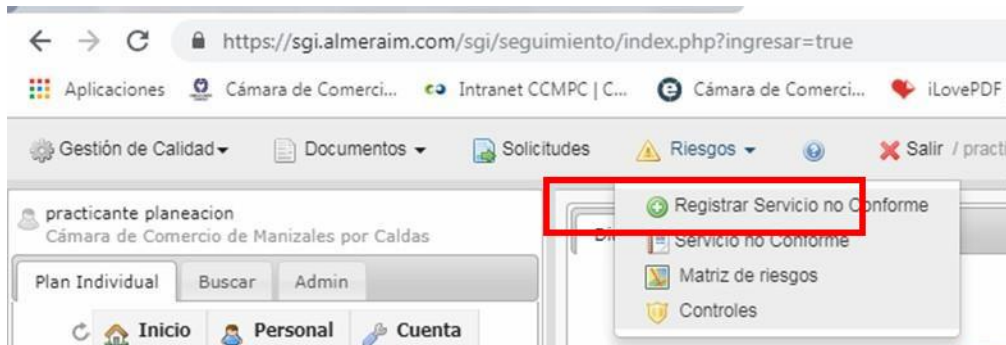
https://sgi.almeraim.com/sgi/seguimiento/index.php?ingresar=true

Aplicaciones Cámara de Comerci... Intranet CCMPC | C... Cámara de Comerci... iLovePDF

Gestión de Calidad Documentos Solicitudes Riesgos Salir / practi

practicante planeacion
Cámara de Comercio de Manizales por Caldas

Plan Individual Buscar Admin

Inicio Personal Cuenta

Registrar Servicio no Conforme
Servicio no Conforme
Matriz de riesgos
Controles